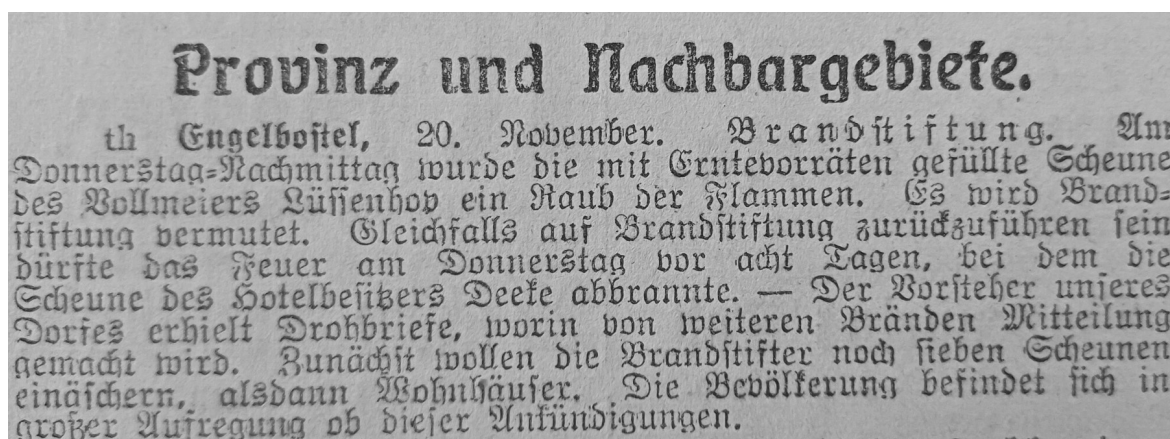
Provinz und Nachbargebiete.

th Engelbostel, 20. November. Brandstiftung. Am Donnerstag-Nachmittag wurde die mit Erntevorräten gefüllte Scheune des Vollmeiers Lüssenhop ein Raub der Flammen. Es wird Brandstiftung vermutet. Gleichfalls auf Brandstiftung zurückzuführen sein dürfte das Feuer am Donnerstag vor acht Tagen, bei dem die Scheune des Hotelbesitzers Deeke abbrannte. — Der Vorsteher unseres Dorfes erhielt Drohbriefe, worin von weiteren Bränden Mitteilung gemacht wird. Zunächst wollen die Brandstifter noch sieben Scheunen einäschern, alsdann Wohnhäuser. Die Bevölkerung befindet sich in großer Aufregung ob dieser Ankündigungen.